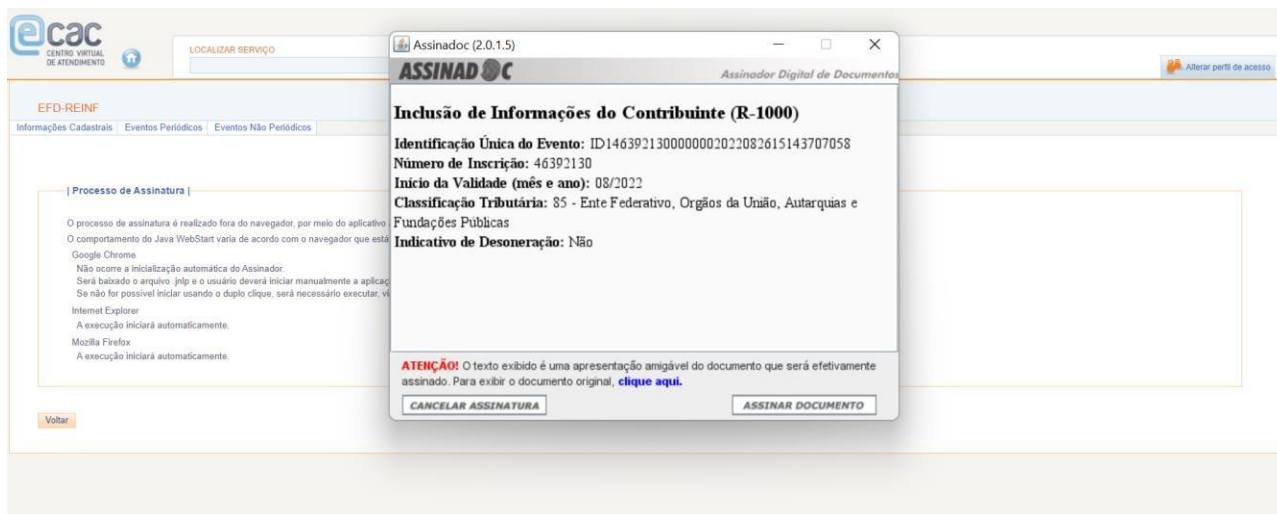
ecac
CENTRO VIRTUAL DE ATENDIMENTO

LOCALIZAR SERVIÇO

Alterar perfil de acesso

EFD-REINF

Informações Cadastrais | Eventos Periódicos | Eventos Não Periódicos

| Processo de Assinatura |

O processo de assinatura é realizado fora do navegador, por meio do aplicativo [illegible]

O comportamento do Java WebStart varia de acordo com o navegador que está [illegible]

Google Chrome
Não ocorre a inicialização automática do Assinador.
Será baixado o arquivo .jnlp e o usuário deverá iniciar manualmente a aplicaç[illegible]
Se não for possível iniciar usando o duplo clique, será necessário executar, v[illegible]

Internet Explorer
A execução iniciará automaticamente.

Mozilla Firefox
A execução iniciará automaticamente.

Voltar

Assinadoc (2.0.1.5)

ASSINADOC

Assinador Digital de Documentos

Inclusão de Informações do Contribuinte (R-1000)

Identificação Única do Evento: ID1463921300000002022082615143707058
Número de Inscrição: 46392130
Início da Validade (mês e ano): 08/2022
Classificação Tributária: 85 - Ente Federativo, Orgãos da União, Autarquias e Fundações Públicas
Indicativo de Desoneração: Não

ATENÇÃO! O texto exibido é uma apresentação amigável do documento que será efetivamente assinado. Para exibir o documento original, clique aqui.

CANCELAR ASSINATURA

ASSINAR DOCUMENTO